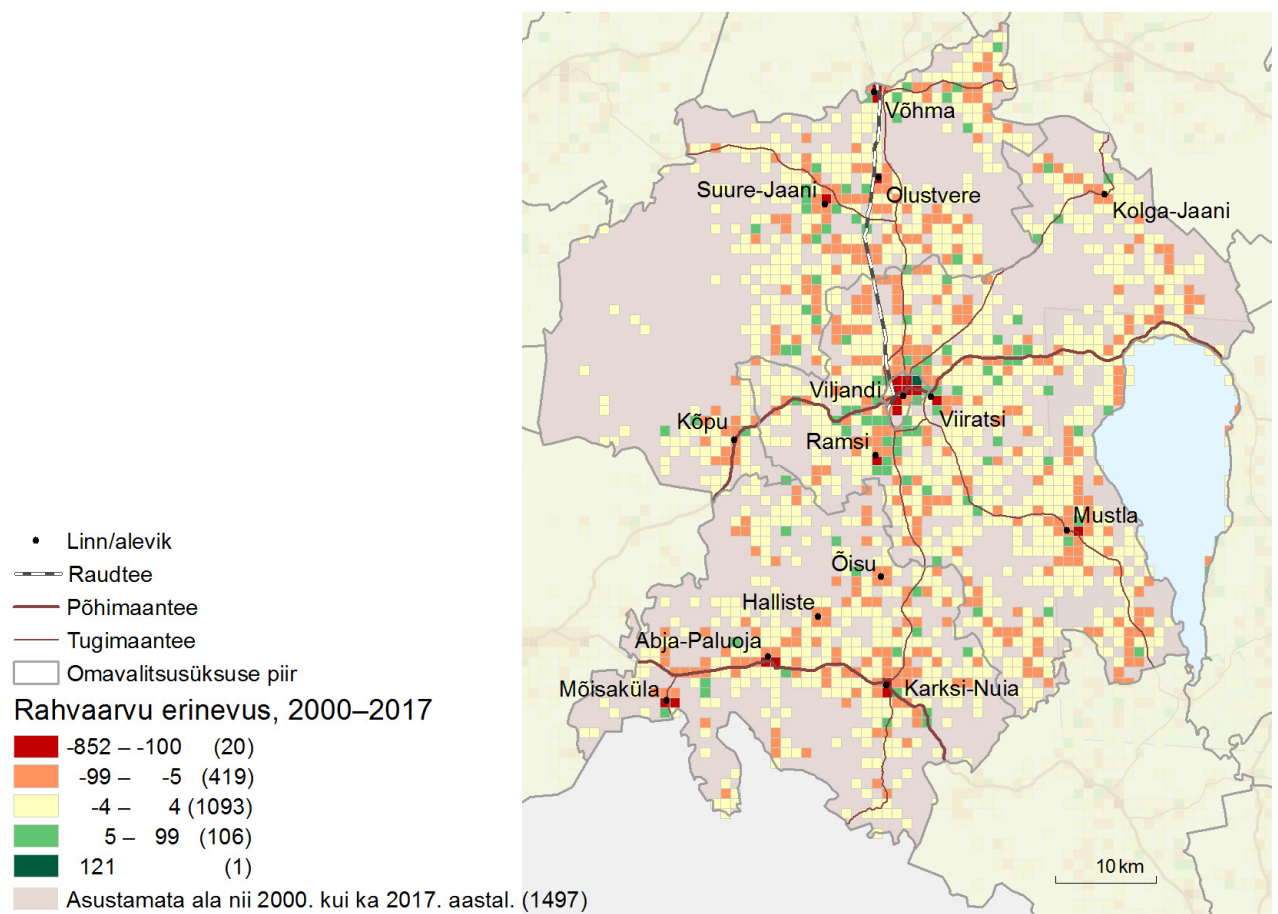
Võhma
Suure-Jaani
Olustvere
Kolga-Jaani
Viljandi
Viiratsi
Kõpu
Ramsi
Mustla
Õisu
Halliste
Abja-Paluoja
Mõisaküla
Karksi-Nuia

Linn/alevik
Raudtee
Põhimaantee
Tugimaantee
Omavalitsusüksuse piir

Rahvaarvu erinevus, 2000–2017
-852 – -100 (20)
-99 – -5 (419)
-4 – 4 (1093)
5 – 99 (106)
121 (1)
Asustamata ala nii 2000. kui ka 2017. aastal. (1497)

10 km